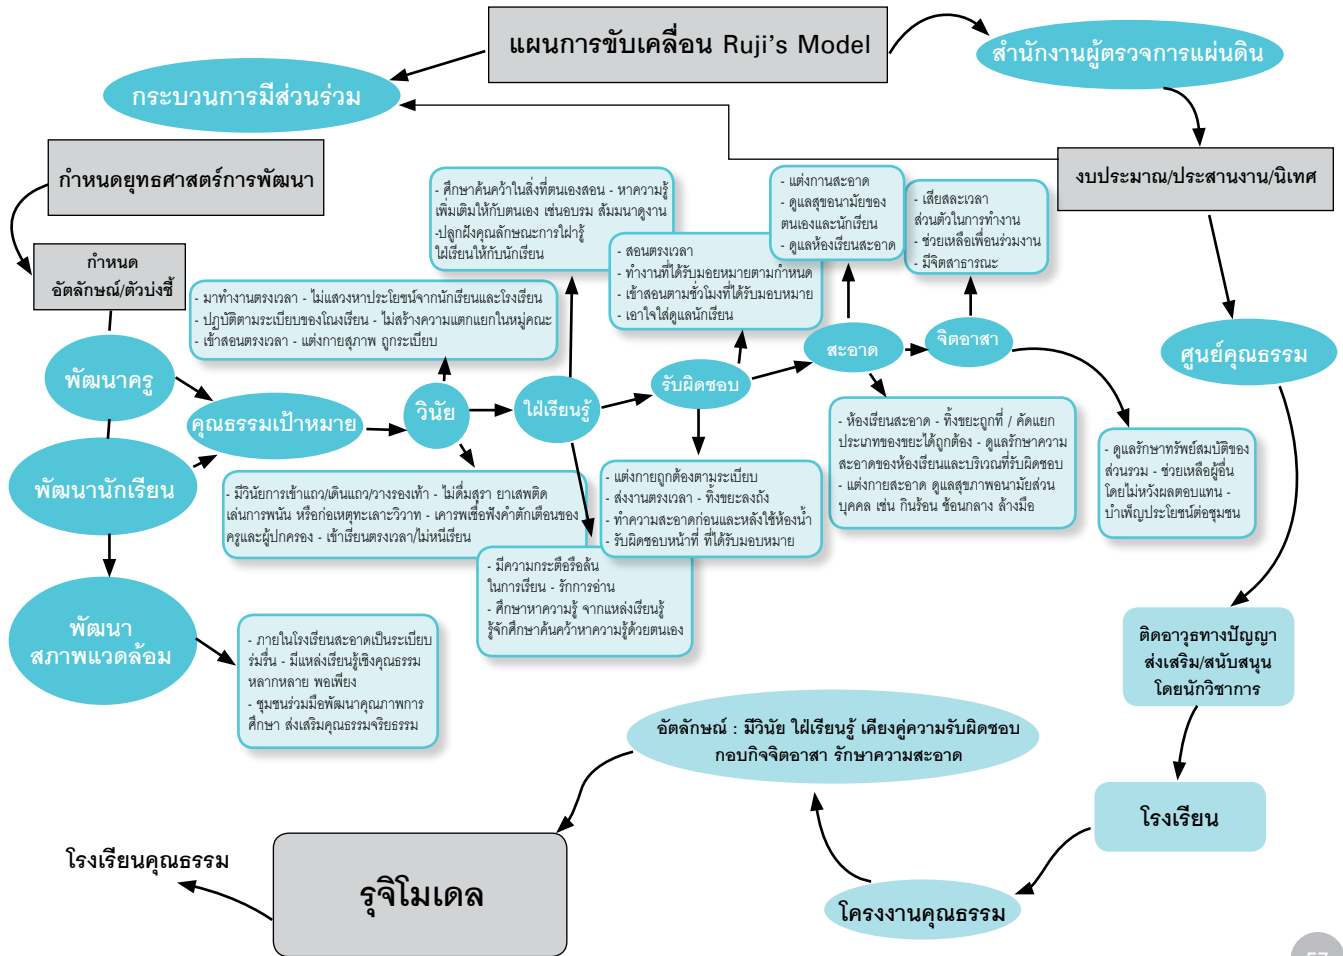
แผนการขับเคลื่อน Ruji's Model

สำนักงานผู้ตรวจการแผ่นดิน

กระบวนการมีส่วนร่วม

งบประมาณ/ประสานงาน/นิเทศ

กำหนดยุทธศาสตร์การพัฒนา

กำหนด อัตลักษณ์/ตัวบ่งชี้

- ศึกษาค้นคว้าในสิ่งที่ตนเองสอน - หาความรู้เพิ่มเติมให้กับตนเอง เช่นอบรม สัมมนาดูงาน -ปลูกฝังคุณลักษณะการใฝ่รู้ ไฝ่เรียนให้กับนักเรียน

- แต่งกายสะอาด - ดูแลสุขอนามัยของตนเองและนักเรียน - ดูแลห้องเรียนสะอาด

- เสียสละเวลาส่วนตัวในการทำงาน - ช่วยเหลือเพื่อนร่วมงาน - มีจิตสาธารณะ

- สอนตรงเวลา - ทำงานที่ได้รับมอบหมายตามกำหนด - เข้าสอนตามชั่วโมงที่ได้รับมอบหมาย - เอาใจใส่ดูแลนักเรียน

- มาทำงานตรงเวลา - ไม่แสวงหาประโยชน์จากนักเรียนและโรงเรียน - ปฏิบัติตามระเบียบของโณงเรียน - ไม่สร้างความแตกแยกในหมู่คณะ - เข้าสอนตรงเวลา - แต่งกายสุภาพ ถูกระเบียบ

พัฒนาครู

คุณธรรมเป้าหมาย

วินัย

ใฝ่เรียนรู้

รับผิดชอบ

สะอาด

จิตอาสา

ศูนย์คุณธรรม

- ห้องเรียนสะอาด - ทิ้งขยะถูกที่ / คัดแยกประเภทของขยะได้ถูกต้อง - ดูแลรักษาความสะอาดของห้องเรียนและบริเวณที่รับผิดชอบ - แต่งกายสะอาด ดูแลสุขภาพอนามัยส่วนบุคคล เช่น กินร้อน ช้อนกลาง ล้างมือ

- ดูแลรักษาทรัพย์สมบัติของส่วนรวม - ช่วยเหลือผู้อื่นโดยไม่หวังผลตอบแทน - บำเพ็ญประโยชน์ต่อชุมชน

พัฒนานักเรียน

- มีวินัยการเข้าแถว/เดินแถว/วางรองเท้า - ไม่ดื่มสุรา ยาเสพติด เล่นการพนัน หรือก่อเหตุทะเลาะวิวาท - เคารพเชื่อฟังคำตักเตือนของครูและผู้ปกครอง - เข้าเรียนตรงเวลา/ไม่หนีเรียน

- แต่งกายถูกต้องตามระเบียบ - ส่งงานตรงเวลา - ทิ้งขยะลงถัง - ทำความสะอาดก่อนและหลังใช้ห้องน้ำ - รับผิดชอบหน้าที่ ที่ได้รับมอบหมาย

- มีความกระตือรือร้นในการเรียน - รักการอ่าน - ศึกษาหาความรู้ จากแหล่งเรียนรู้ รู้จักศึกษาค้นคว้าหาความรู้ด้วยตนเอง

พัฒนา สภาพแวดล้อม

- ภายในโรงเรียนสะอาดเป็นระเบียบร่มรื่น - มีแหล่งเรียนรู้เชิงคุณธรรมหลากหลาย พอเพียง - ชุมชนร่วมมือพัฒนาคุณภาพการศึกษา ส่งเสริมคุณธรรมจริยธรรม

ติดอาวุธทางปัญญา ส่งเสริม/สนับสนุน โดยนักวิชาการ

อัตลักษณ์ : มีวินัย ใฝ่เรียนรู้ เคียงคู่ความรับผิดชอบ กอบกิจจิตอาสา รักษาความสะอาด

โรงเรียน

โรงเรียนคุณธรรม

รุจิโมเดล

โครงงานคุณธรรม